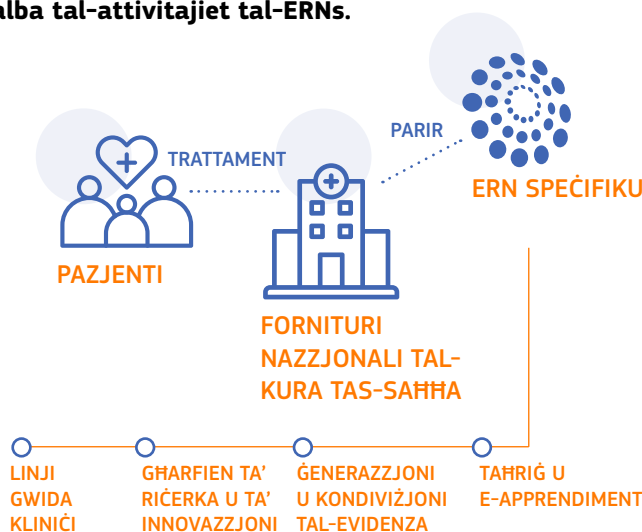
alba tal-attivitajiet tal-ERNs.

TRATTAMENT

PARIR

ERN SPEĊIFIKU

PAZJENTI

FORNITURI NAZZJONALI TAL-KURA TAS-SAĦĦA

LINJI GWIDA KLINIĊI

GĦARFIEN TA' RIĊERKA U TA' INNOVAZZJONI

ĠENERAZZJONI U KONDIVIŻJONI TAL-EVIDENZA

TAĦRIĠ U E-APPRENDIMENT